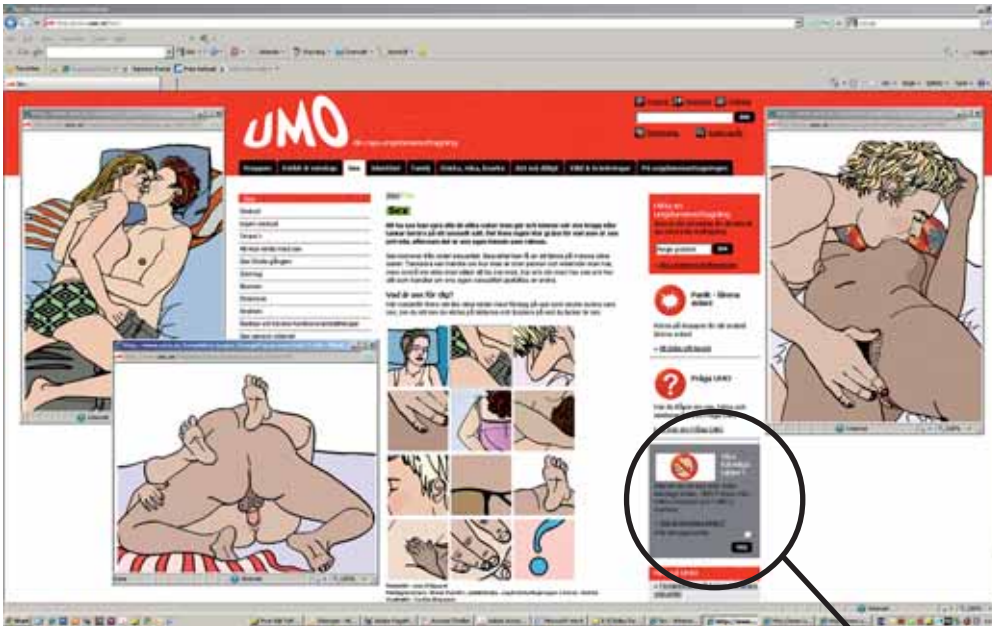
UMO

Kroppen | Kärlek & relationer | Sex | Identitet | Tjafs | Alkohol, tobak, droger | Att må dåligt | STI & Graviditet | På ungdomsmottagningen

Sex

Vad är sex för dig?

Fråga UMO

Panik - läsa svar

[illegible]